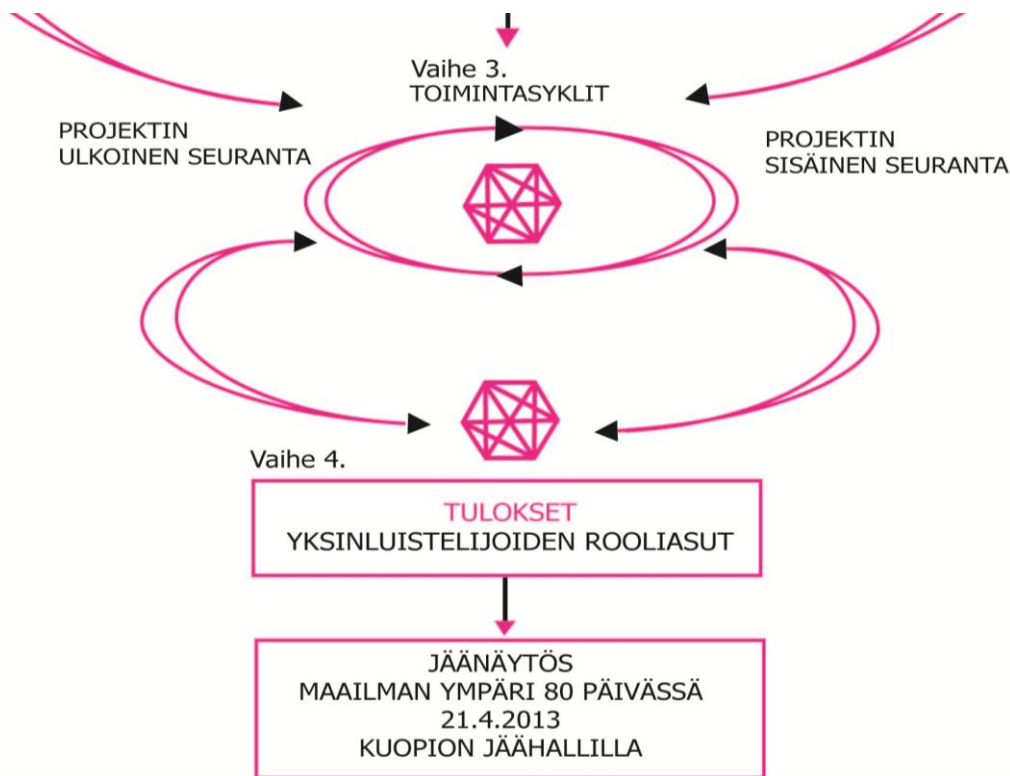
Vaihe 3.
TOIMINTASYKLIT

PROJEKTIN
ULKOINEN SEURANTA

PROJEKTIN
SISÄINEN SEURANTA

Vaihe 4.

TULOKSET
YKSINLUISTELIJOIDEN ROOLIASUT

JÄÄNÄYTÖS
MAAILMAN YMPÄRI 80 PÄIVÄSSÄ
21.4.2013
KUOPION JÄÄHALLILLA